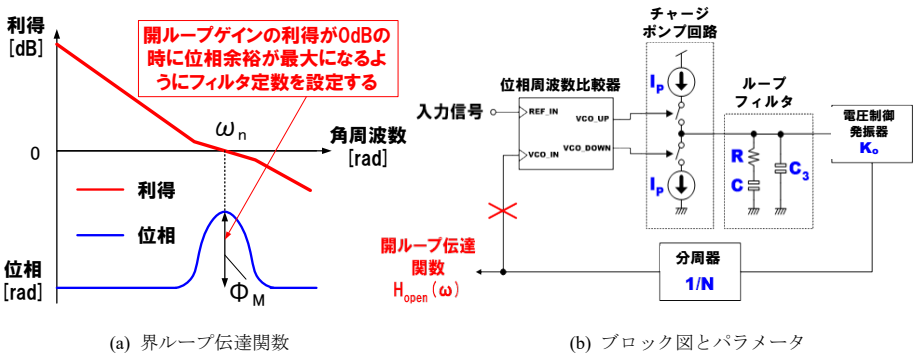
利得
[dB]

開ループゲインの利得が0dBの時に位相余裕が最大になるようにフィルタ定数を設定する

$\omega_n$

角周波数
[rad]

0

利得

位相

位相
[rad]

$\Phi_M$

(a) 界ループ伝達関数

チャージポンプ回路

位相周波数比較器

入力信号

REF_IN

VCO_UP

VCO_IN

VCO_DOWN

$I_P$

$I_P$

ループフィルタ

R

C

$C_3$

電圧制御発振器

$K_o$

開ループ伝達関数

$H_{open}(\omega)$

分周器

1/N

(b) ブロック図とパラメータ